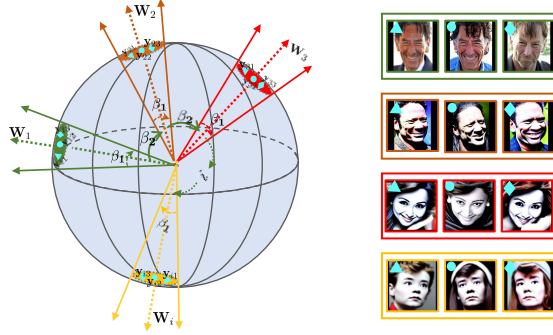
$\mathbf{W}_2$
$\mathbf{y}_{23}$
$\mathbf{y}_{22}$
$\mathbf{W}_3$
$\mathbf{y}_{31}$
$\mathbf{W}_1$
$\beta_1$
$\beta_2$
$\beta_1$
$\beta_2$
$\beta_1$
$\beta_1$
$\beta_1$
$\mathbf{y}_{i3}$
$\mathbf{y}_{i1}$
$\mathbf{y}_{i2}$
$\mathbf{W}_i$